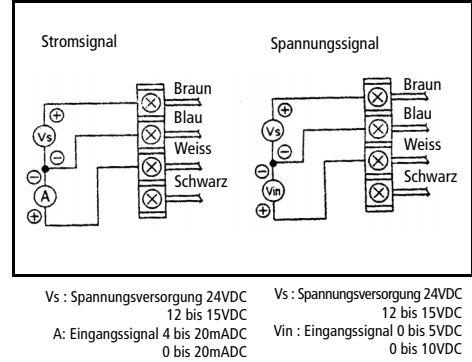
Stromsignal

Braun
Blau
Weiss
Schwarz

$\oplus$
Vs
$\ominus$
$\ominus$
A
$\oplus$

Spannungssignal

Braun
Blau
Weiss
Schwarz

$\oplus$
Vs
$\ominus$
$\ominus$
Vin
$\oplus$

Vs : Spannungsversorgung 24VDC
12 bis 15VDC
A: Eingangssignal 4 bis 20mADC
0 bis 20mADC

Vs : Spannungsversorgung 24VDC
12 bis 15VDC
Vin : Eingangssignal 0 bis 5VDC
0 bis 10VDC